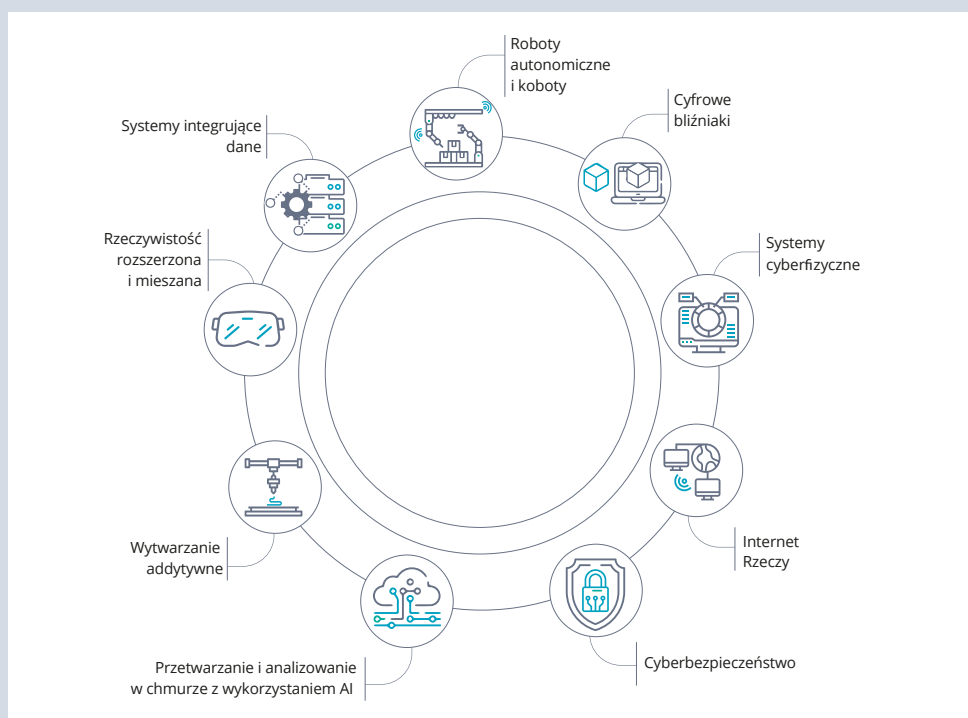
Roboty autonomiczne i koboty

Cyfrowe bliźniaki

Systemy cyberfizyczne

Internet Rzeczy

Cyberbezpieczeństwo

Przetwarzanie i analizowanie w chmurze z wykorzystaniem AI

Wytwarzanie addytywne

Rzeczywistość rozszerzona i mieszana

Systemy integrujące dane